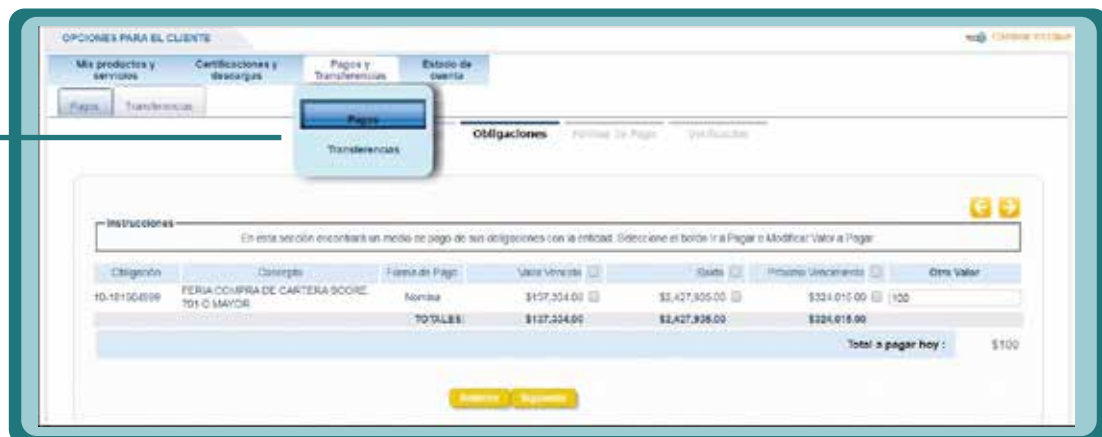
OPCIONES PARA EL CLIENTE

Cerrar sesión

Mis productos y servicios | Certificaciones y descargas | Pagos y Transferencias | Estado de cuenta

Pagos | Transferencias

Pagos

Transferencias

Obligaciones | Forma de Pago | Verificación

Instrucciones

En esta sección encontrará un medio de pago de sus obligaciones con la entidad. Seleccione el botón Ir a Pagar o Modificar Valor a Pagar.

| Obligación | Concepto | Forma de Pago | Valor Vencido | Saldo | Próximo Vencimiento | Otro Valor |
|---|---|---|---|---|---|---|
| 10-181004599 | FERIA COMPRA DE CARTERA SCORE 701 O MAYOR | Nomina | \$137,304.00 | \$2,427,905.00 | \$324,015.00 | 100 |
| | | TOTALES: | \$137,304.00 | \$2,427,905.00 | \$324,015.00 | |

Total a pagar hoy : \$100

Anterior | Siguiente